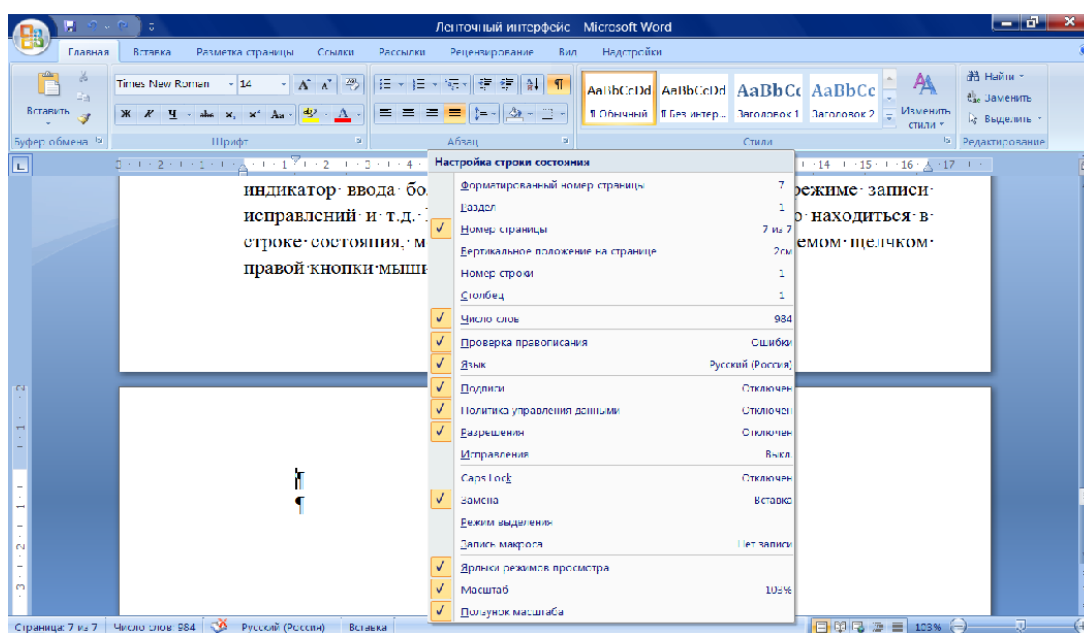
Ленточный интерфейс - Microsoft Word

Главная Вставка Разметка страницы Ссылки Рассылки Рецензирование Вид Надстройки

Вставить
Буфер обмена
Times New Roman 14
Шрифт
Абзац
AaBbCcDd ¶ Обычный
AaBbCcDd ¶ Без интер...
AaBbCc Заголовок 1
AaBbCc Заголовок 2
Изменить стили
Стили
Найти
Заменить
Выделить
Редактирование

индикатор ввода бо... режиме записи исправлений и т.д. ... о находиться в строке состояния, м... емом щелчком правой кнопки мыши

¶
¶

Настройка строки состояния
Форматированный номер страницы 7
Раздел 1
✓ Номер страницы 7 из 7
Вертикальное положение на странице 2см
Номер строки 1
Столбец 1
✓ Число слов 984
✓ Проверка правописания Ошибки
✓ Язык Русский (Россия)
✓ Подписи Отключен
✓ Политика управления данными Отключен
✓ Разрешения Отключен
Исправления Выкл.
Caps Lock Отключен
✓ Замена Вставка
Режим выделения
Запись макросов Нет записи
✓ Ярлыки режимов просмотра
✓ Масштаб 103%
✓ Ползунок масштаба

Страница: 7 из 7 Число слов: 984 Русский (Россия) Вставка 103%